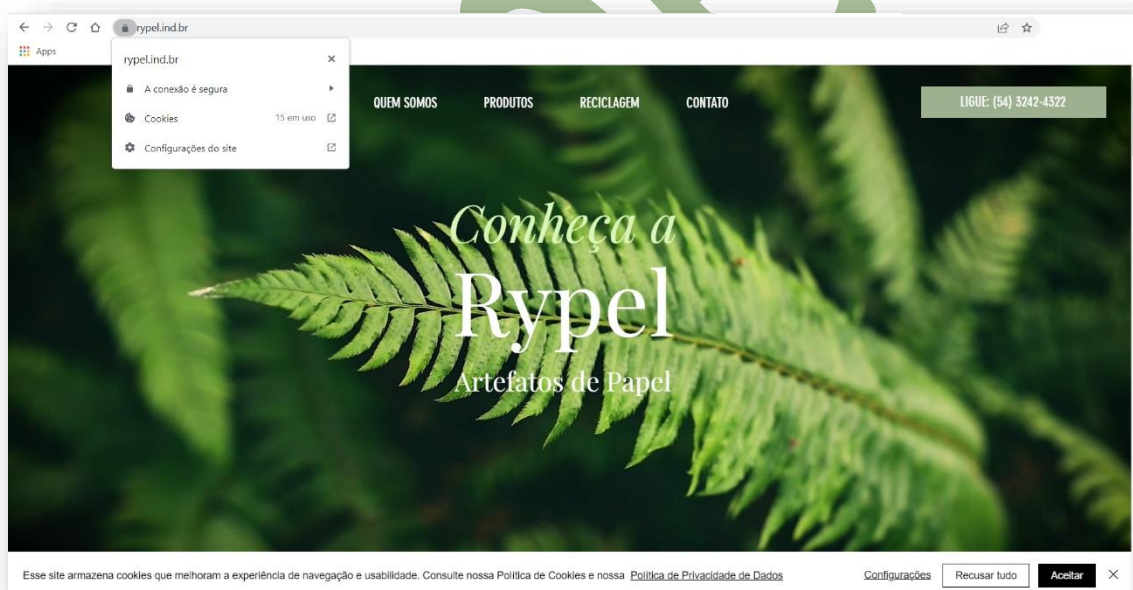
rypel.ind.br

Apps

rypel.ind.br ×

A conexão é segura

Cookies 15 em uso

Configurações do site

QUEM SOMOS PRODUTOS RECICLAGEM CONTATO

LIGUE: (54) 3242-4322

Conheça a

Rypel

Artefatos de Papel

Esse site armazena cookies que melhoram a experiência de navegação e usabilidade. Consulte nossa Política de Cookies e nossa Política de Privacidade de Dados

Configurações Recusar tudo Aceitar ×